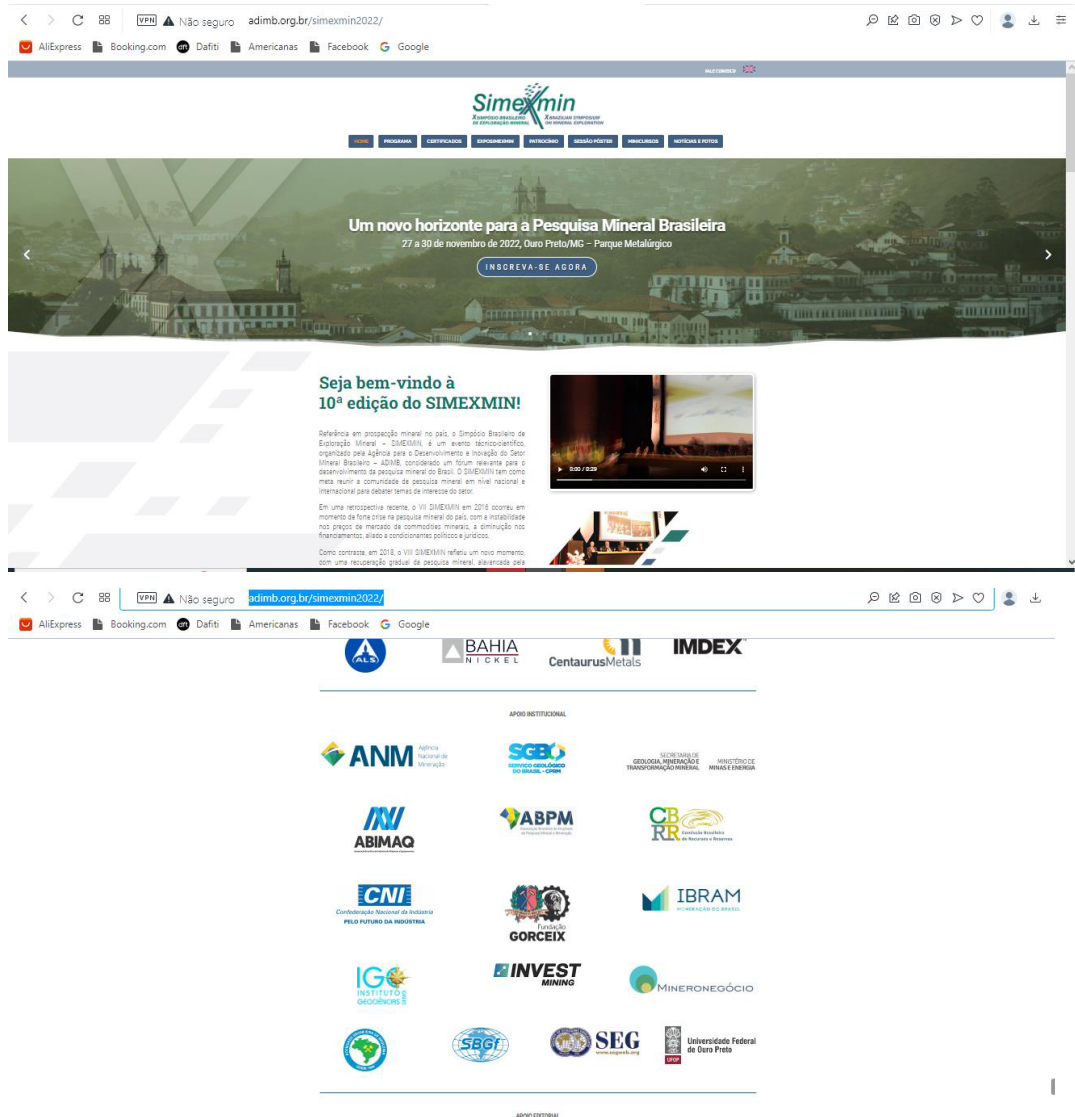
VPN Não seguro adimb.org.br/simexmin2022/

AliExpress Booking.com Dafiti Americanas Facebook Google

FALE CONOSCO

Simexmin
X SIMPÓSIO BRASILEIRO DE EXPLORAÇÃO MINERAL
X BRAZILIAN SYMPOSIUM ON MINERAL EXPLORATION

HOME PROGRAMA CERTIFICADOS EXPOSIMEXMIN PATROCÍNIO SESSÃO PÔSTER MINICURSOS NOTÍCIAS E FOTOS

Um novo horizonte para a Pesquisa Mineral Brasileira
27 a 30 de novembro de 2022, Ouro Preto/MG – Parque Metalúrgico

INSCREVA-SE AGORA

Seja bem-vindo à 10ª edição do SIMEXMIN!

Referência em prospecção mineral no país, o Simpósio Brasileiro de Exploração Mineral – SIMEXMIN, é um evento técnico-científico, organizado pela Agência para o Desenvolvimento e Inovação do Setor Mineral Brasileiro – ADIMB, considerado um fórum relevante para o desenvolvimento da pesquisa mineral do Brasil. O SIMEXMIN tem como meta reunir a comunidade de pesquisa mineral em nível nacional e internacional para debater temas de interesse do setor.

Em uma retrospectiva recente, o VII SIMEXMIN em 2016 ocorreu em momento de forte crise na pesquisa mineral do país, com a instabilidade nos preços de mercado de commodities minerais, a diminuição nos financiamentos, aliado a condicionantes políticos e jurídicos.

Como contraste, em 2018, o VIII SIMEXMIN refletiu um novo momento, com uma recuperação gradual da pesquisa mineral, alavancada pela

0:00 / 0:29

VPN Não seguro adimb.org.br/simexmin2022/

AliExpress Booking.com Dafiti Americanas Facebook Google

ALS BAHIA NICKEL CentaurusMetals IMDEX

APOIO INSTITUCIONAL

ANM Agência Nacional de Mineração
SGB Serviço Geológico do Brasil - CPRM
Secretaria de Geologia, Mineração e Transformação Mineral Ministério de Minas e Energia
ABIMAQ
ABPM
CBRR Comissão Brasileira de Recursos e Reservas
CNI Confederação Nacional da Indústria PELO FUTURO DA INDÚSTRIA
Fundação GORCEIX
IBRAM MINERAÇÃO DO BRASIL
IGC INSTITUTO DE GEOCIÊNCIAS
INVEST MINING
MINERONEGÓCIO
SBGf
SEG www.segweb.org
Universidade Federal de Ouro Preto UFOP

APOIO EDITORIAL